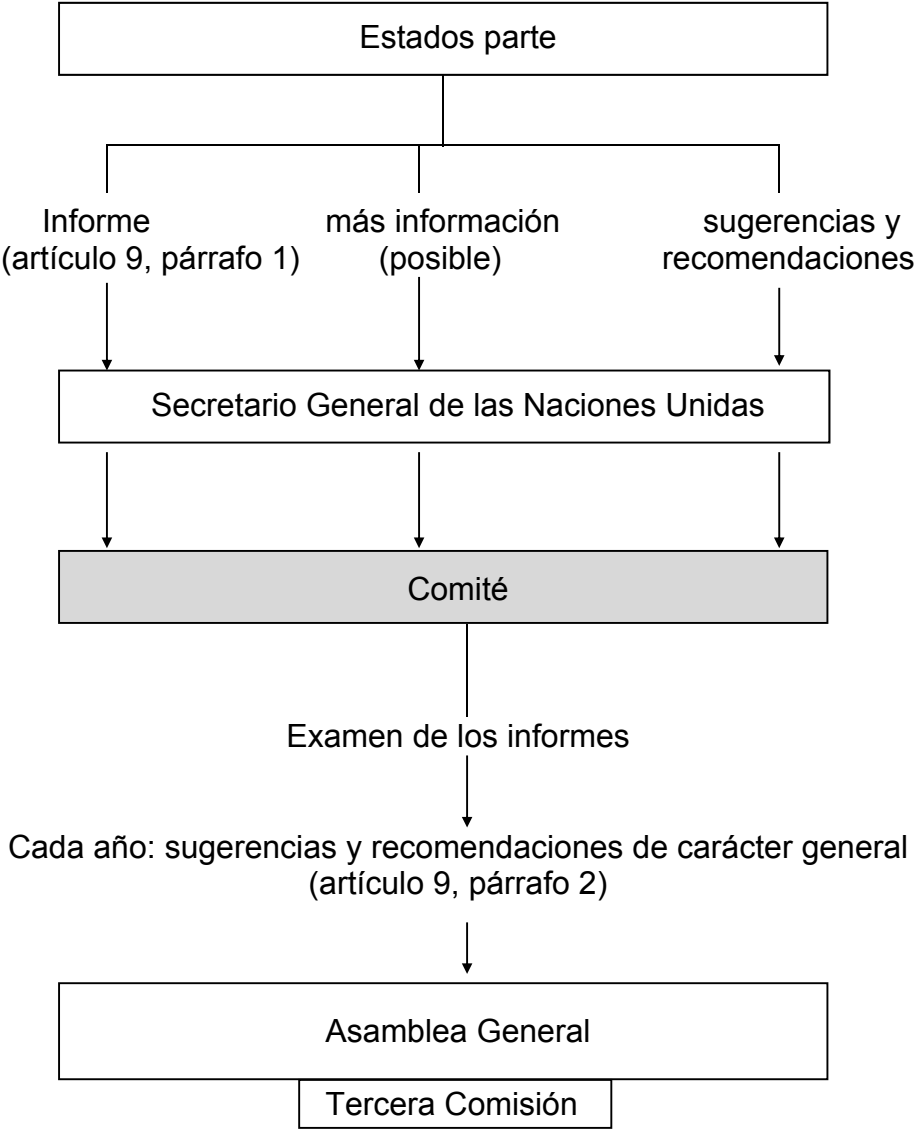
Estados parte

Informe
(artículo 9, párrafo 1)

más información
(posible)

sugerencias y
recomendaciones

Secretario General de las Naciones Unidas

Comité

Examen de los informes

Cada año: sugerencias y recomendaciones de carácter general
(artículo 9, párrafo 2)

Asamblea General

Tercera Comisión